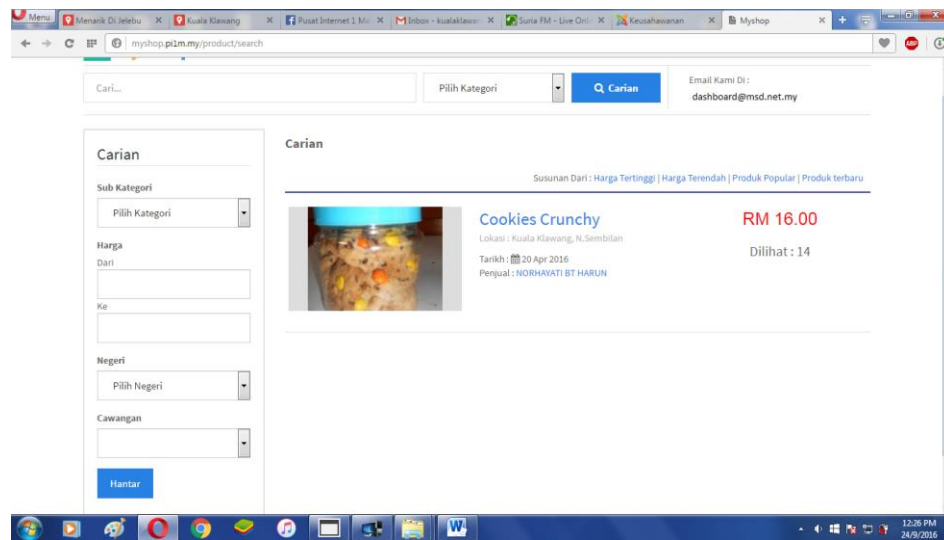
Menu Menarik Di Jelebu Kuala Klawang Pusat Internet 1 Ma Inbox - kualaklawa Suria FM - Live Onl Keusahawanan Myshop

myshop.pi1m.my/product/search

Cari...

Pilih Kategori

Carian

Email Kami Di :
dashboard@msd.net.my

Carian

Sub Kategori

Pilih Kategori

Harga

Dari

Ke

Negeri

Pilih Negeri

Cawangan

Hantar

Carian

Susunan Dari : Harga Tertinggi | Harga Terendah | Produk Popular | Produk terbaru

Cookies Crunchy

Lokasi : Kuala Klawang, N.Sembilan

Tarikh : 20 Apr 2016

Penjual : NORHAYATI BT HARUN

RM 16.00

Dilihat : 14

12:26 PM
24/9/2016